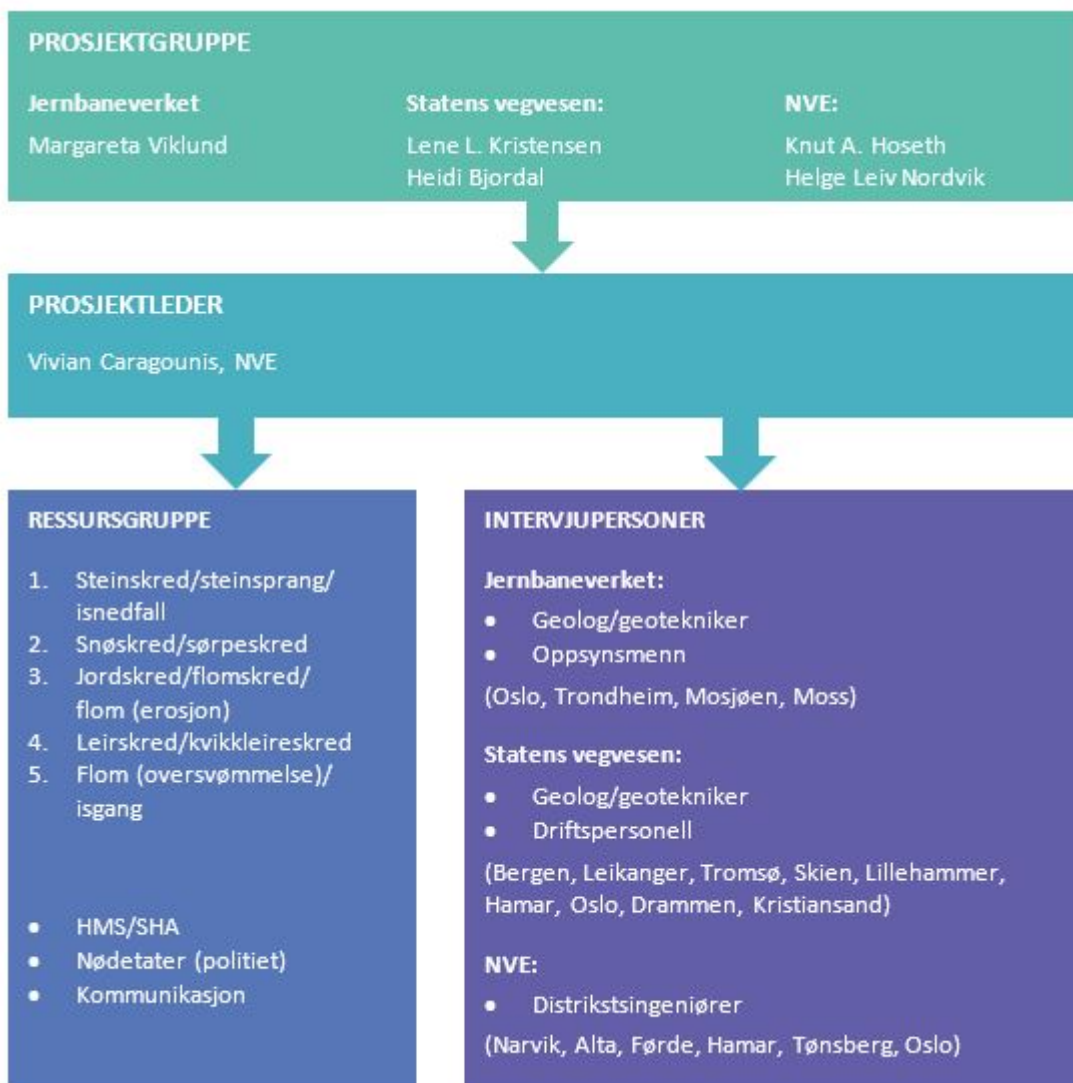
PROSJEKTGRUPPE

Jernbaneverket
Margareta Viklund

Statens vegvesen:
Lene L. Kristensen
Heidi Bjordal

NVE:
Knut A. Hoseth
Helge Leiv Nordvik

PROSJEKTLEDER

Vivian Caragounis, NVE

RESSURSGRUPPE

1. Steinskred/steinsprang/isnedfall
2. Snøskred/sørpeskred
3. Jordskred/flomskred/flom (erosjon)
4. Leirskred/kvikkleireskred
5. Flom (oversvømmelse)/isgang

- HMS/SHA
- Nødetater (politiet)
- Kommunikasjon

INTERVJUPERSONER

Jernbaneverket:
- Geolog/geotekniker
- Oppsynsmenn

(Oslo, Trondheim, Mosjøen, Moss)

Statens vegvesen:
- Geolog/geotekniker
- Driftspersonell

(Bergen, Leikanger, Tromsø, Skien, Lillehammer, Hamar, Oslo, Drammen, Kristiansand)

NVE:
- Distrikstsingeniører

(Narvik, Alta, Førde, Hamar, Tønsberg, Oslo)